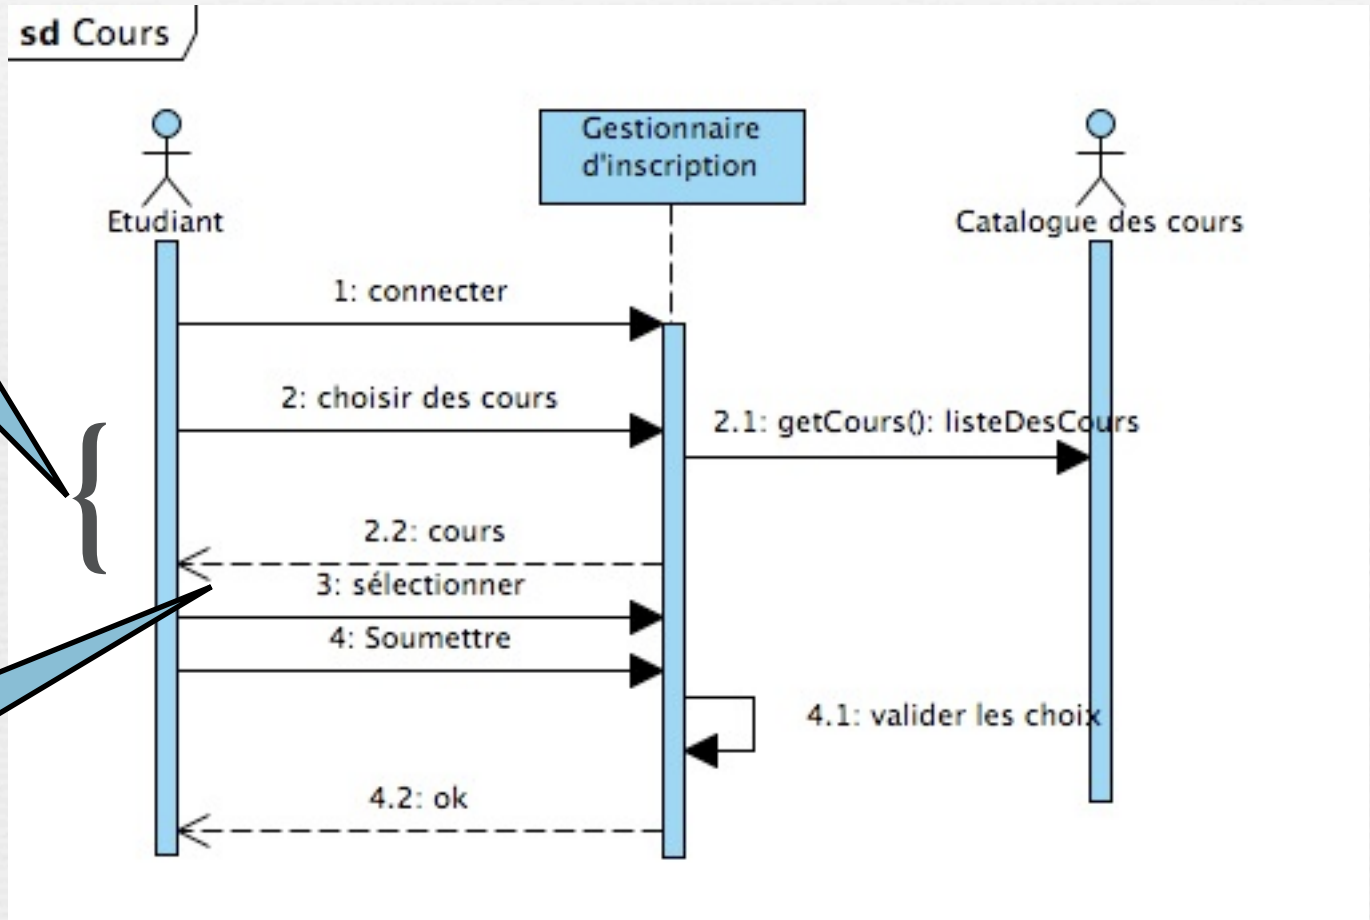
sd Cours

Etudiant

Gestionnaire d'inscription

Catalogue des cours

1: connecter

2: choisir des cours

2.1: getCours(): listeDesCours

2.2: cours

3: sélectionner

4: Soumettre

4.1: valider les choix

4.2: ok